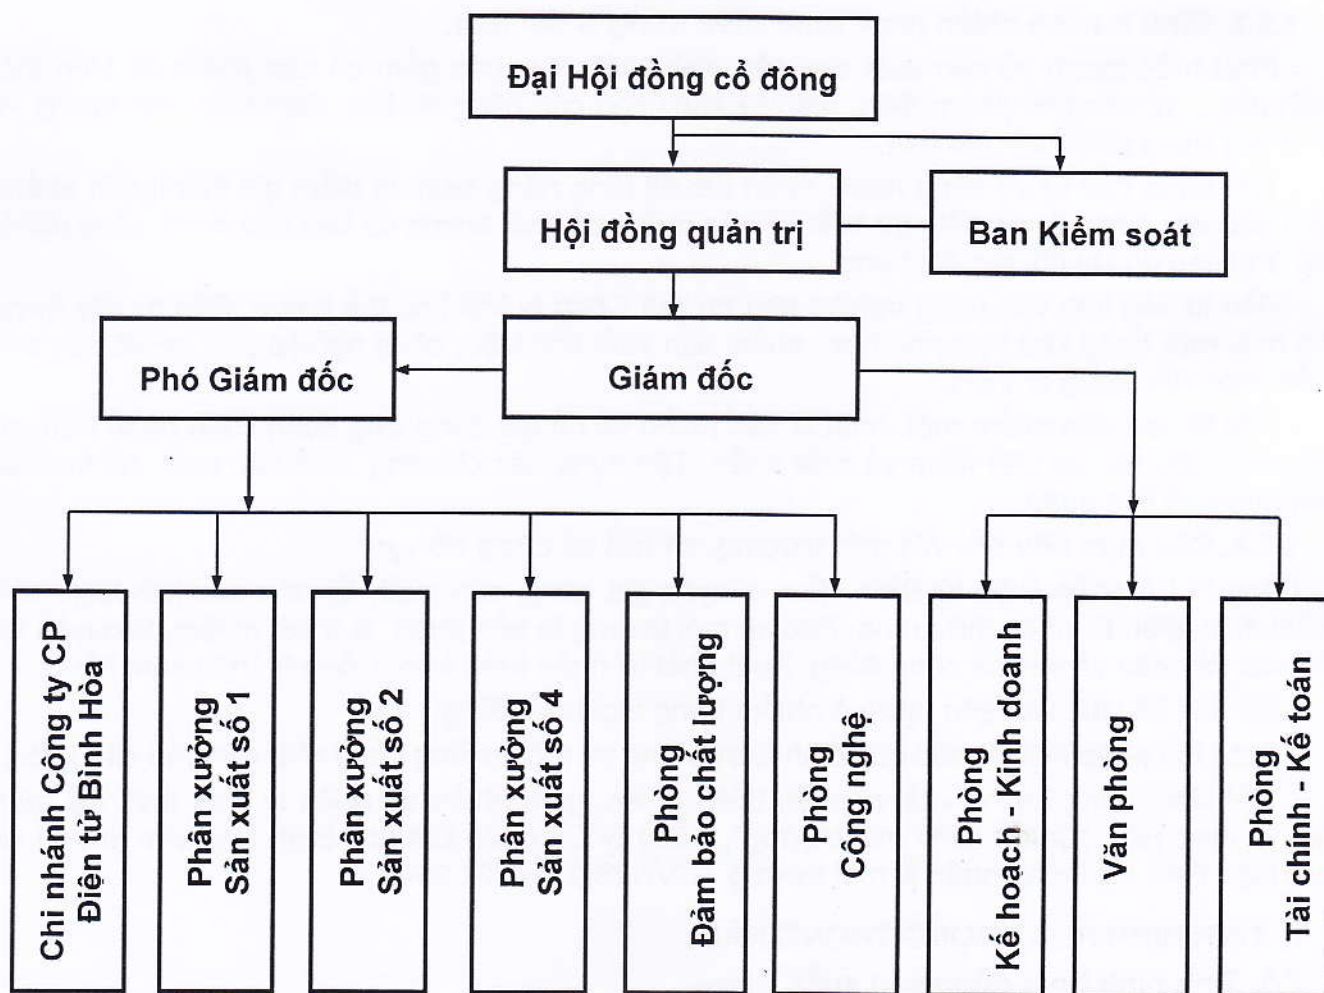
Đại Hội đồng cổ đông

Hội đồng quản trị

Ban Kiểm soát

Phó Giám đốc

Giám đốc

Chi nhánh Công ty CP Điện tử Bình Hòa

Phân xưởng Sản xuất số 1

Phân xưởng Sản xuất số 2

Phân xưởng Sản xuất số 4

Phòng Đảm bảo chất lượng

Phòng Công nghệ

Phòng Kế hoạch - Kinh doanh

Văn phòng

Phòng Tài chính - Kế toán